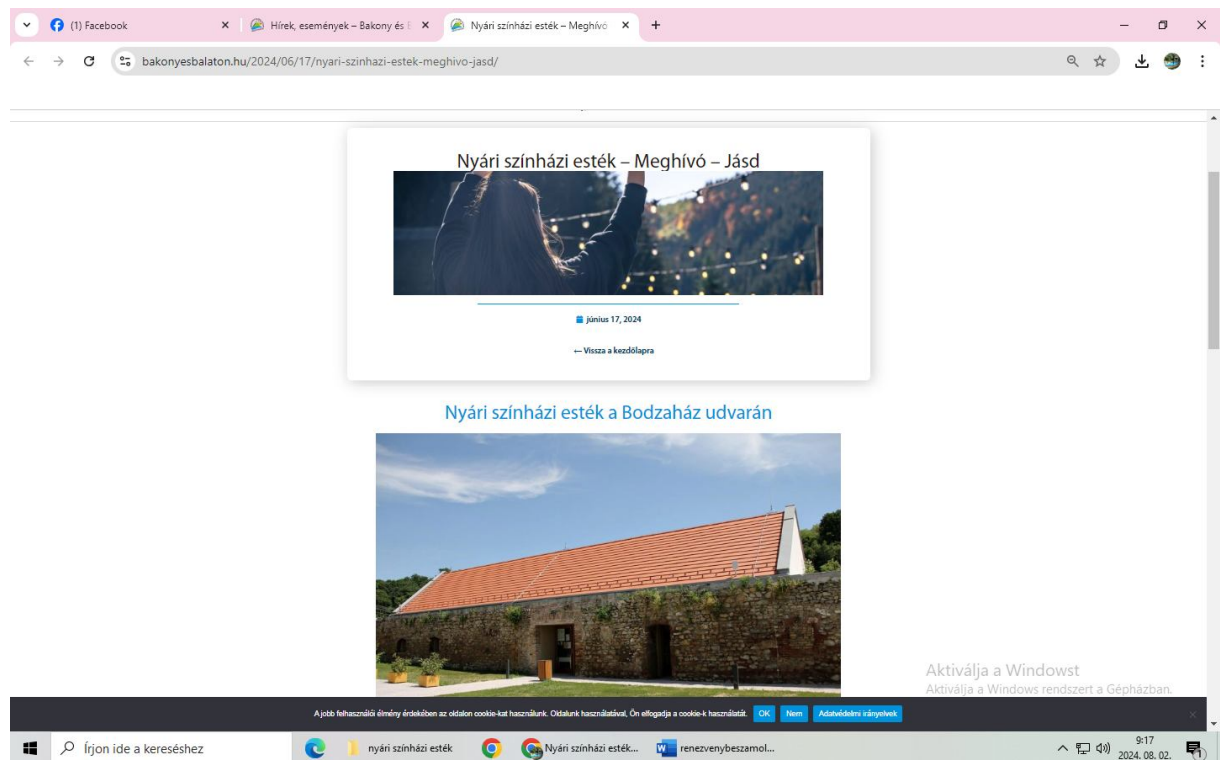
(1) Facebook
Hírek, események – Bakony és B
Nyári színházi esték – Meghívó
bakonyesbalaton.hu/2024/06/17/nyari-szinhazi-estek-meghivo-jasd/

Nyári színházi esték – Meghívó – Jásd

június 17, 2024

← Vissza a kezdőlapra

Nyári színházi esték a Bodzaház udvarán

Aktiválja a Windowst
Aktiválja a Windows rendszert a Gépházban.

A jobb felhasználói élmény érdekében az oldalon cookie-kat használunk. Oldalunk használatával, Ön elfogadja a cookie-k használatát. OK Nem Adatvédelmi irányelvek

Írjon ide a kereséshez
nyári színházi esték
Nyári színházi esték...
renezvenybeszamol...
9:17
2024. 08. 02.